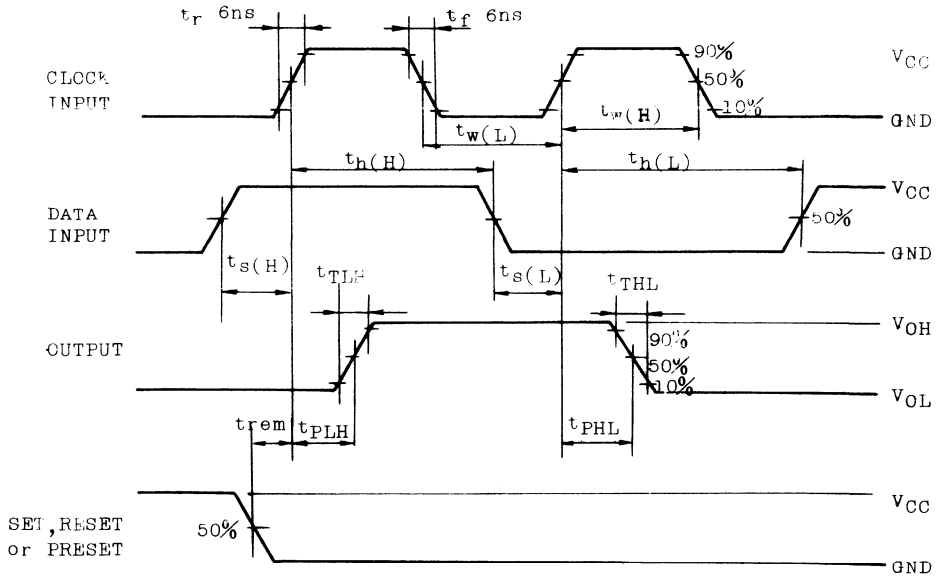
$t_r$ 6ns

$t_f$ 6ns

CLOCK INPUT

90%

50%

10%

$V_{CC}$

GND

$t_{w(L)}$

$t_{w(H)}$

$t_{h(H)}$

$t_{h(L)}$

DATA INPUT

50%

$V_{CC}$

GND

$t_{s(H)}$

$t_{TLH}$

$t_{s(L)}$

$t_{THL}$

OUTPUT

90%

50%

10%

$V_{OH}$

$V_{OL}$

trem

$t_{PLH}$

$t_{PHL}$

SET, RESET or PRESET

50%

$V_{CC}$

GND